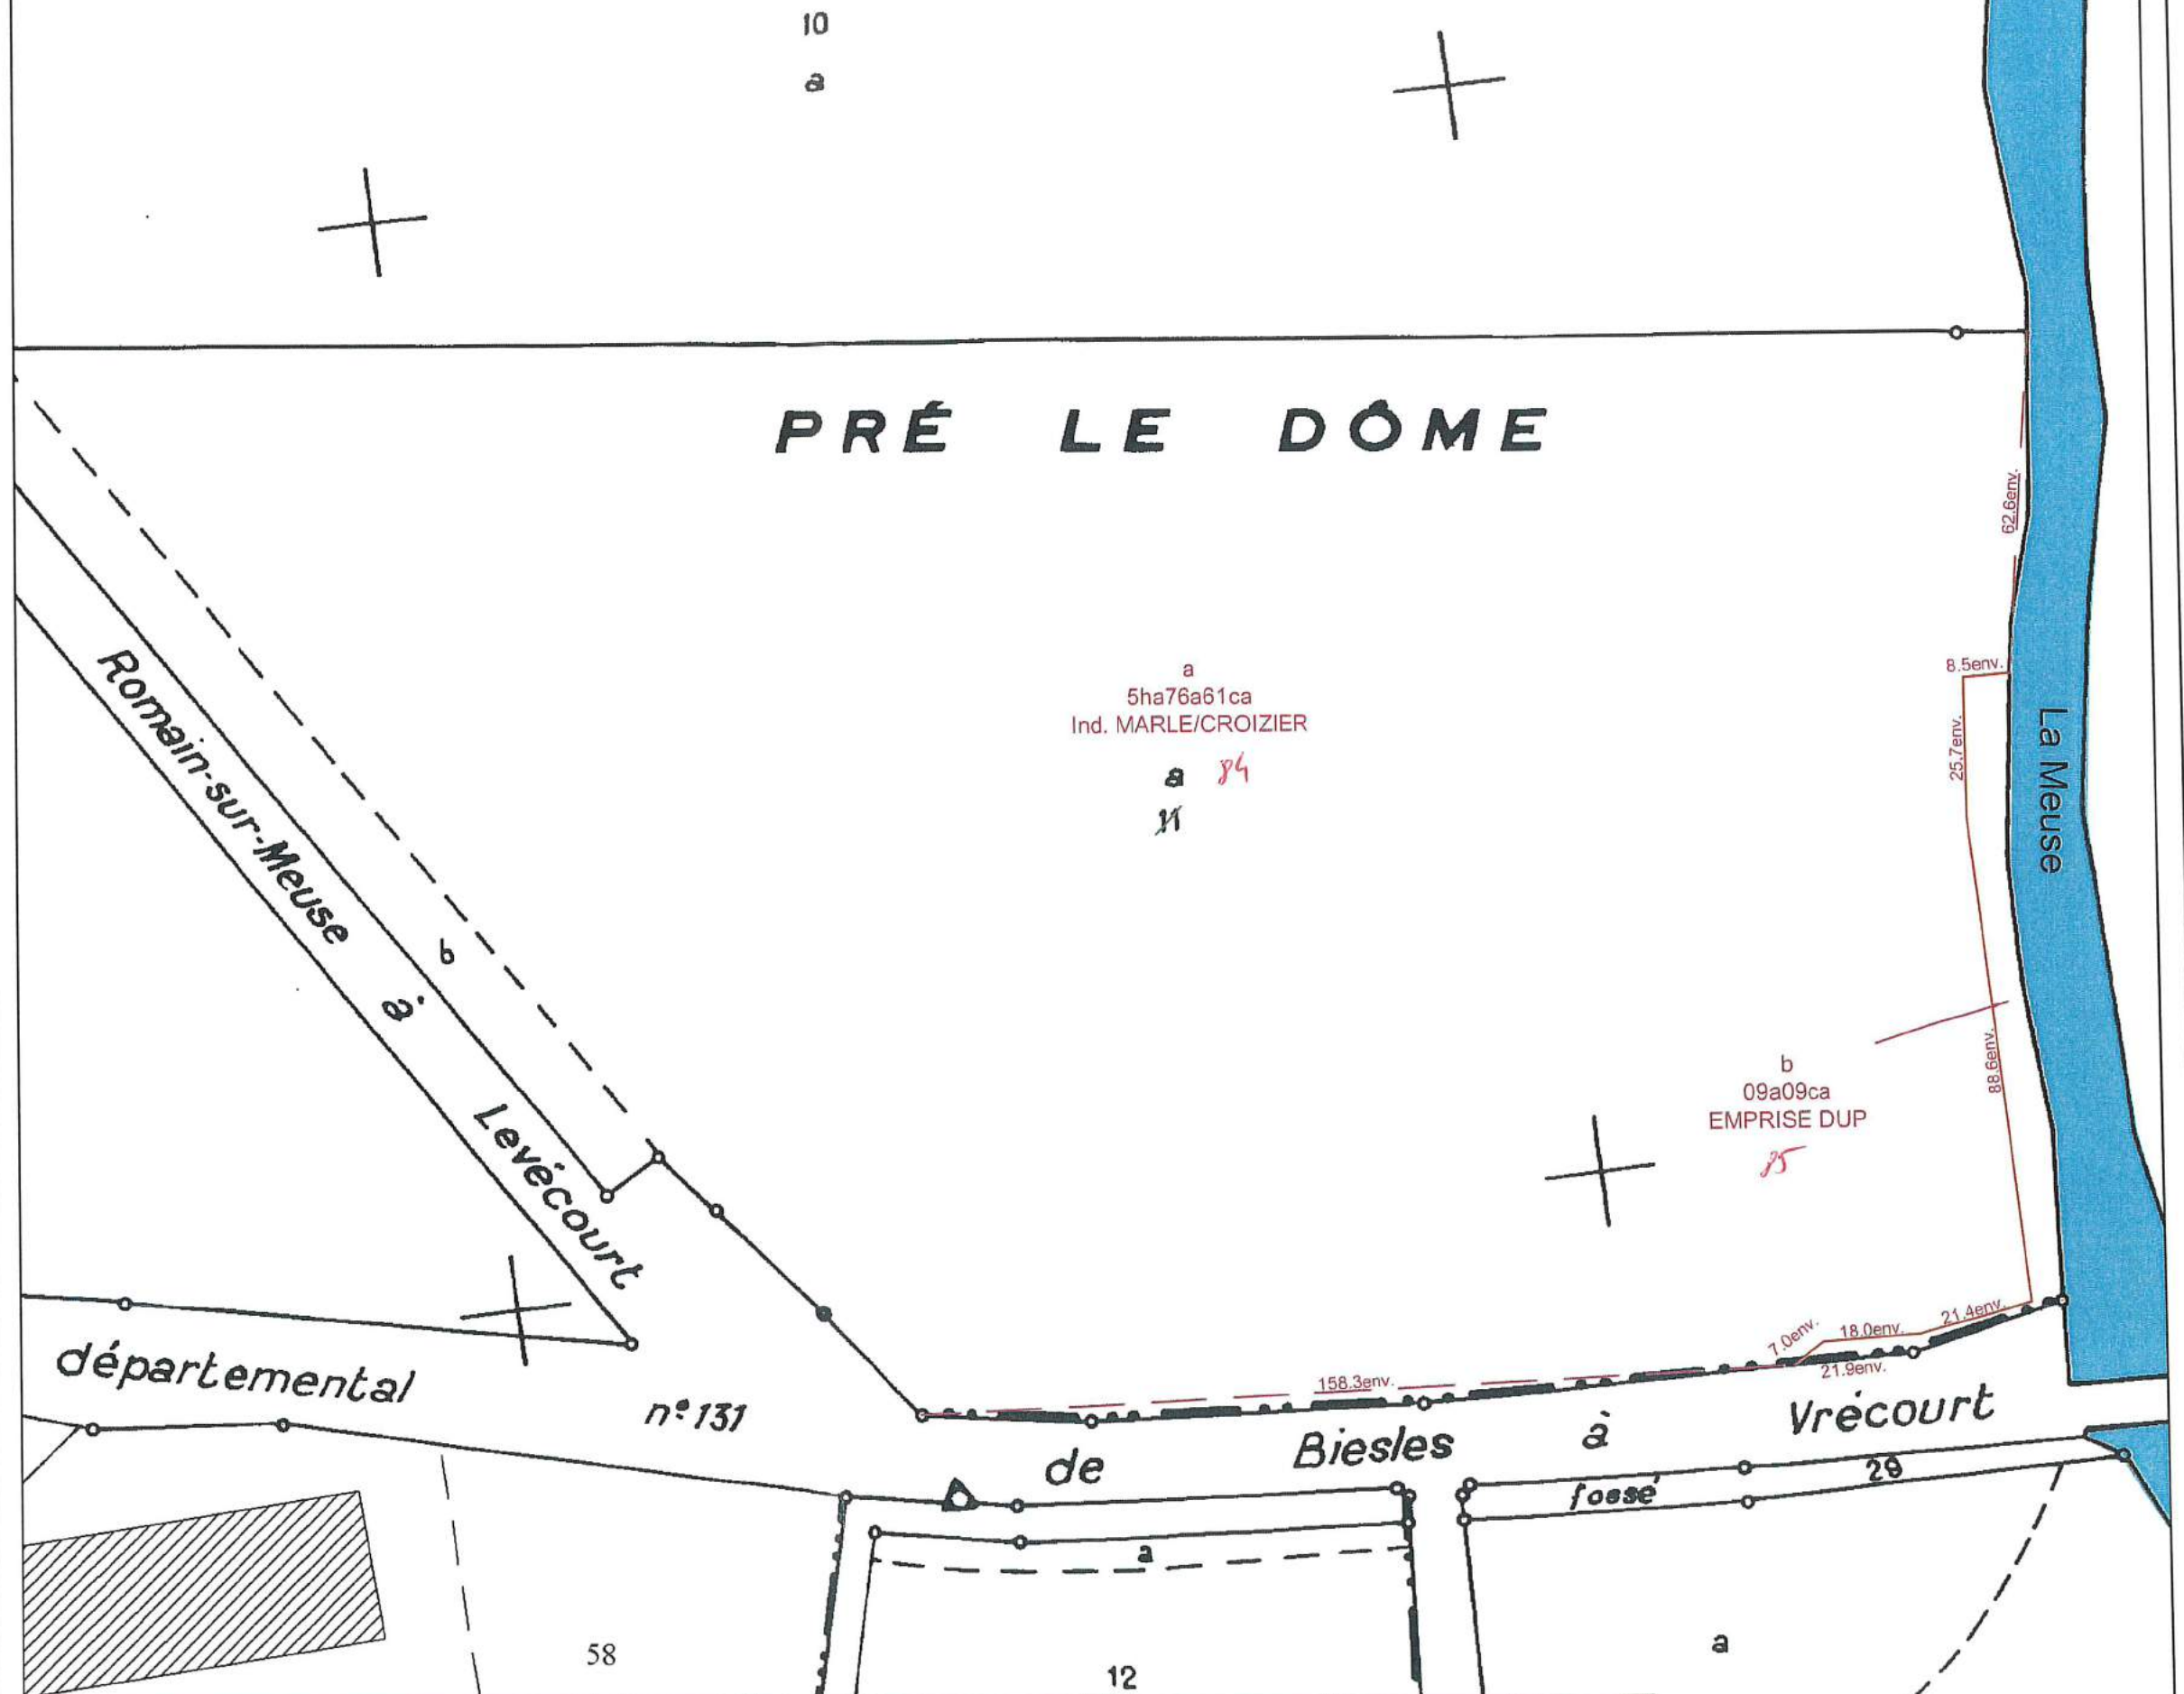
10

a

PRÉ LE DÔME

62.6env.

a
5ha76a61ca
Ind. MARLE/CROIZIER

a 84

11

8.5env.

25.7env.

La Meuse

Romain-sur-Meuse à Levécourt

b

88.6env.

b
09a09ca
EMPRISE DUP

85

7.0env.

18.0env.

21.4env.

21.9env.

158.3env.

départemental n° 131 de Biesles à Vrécourt

29

fossé

a

58

12

a